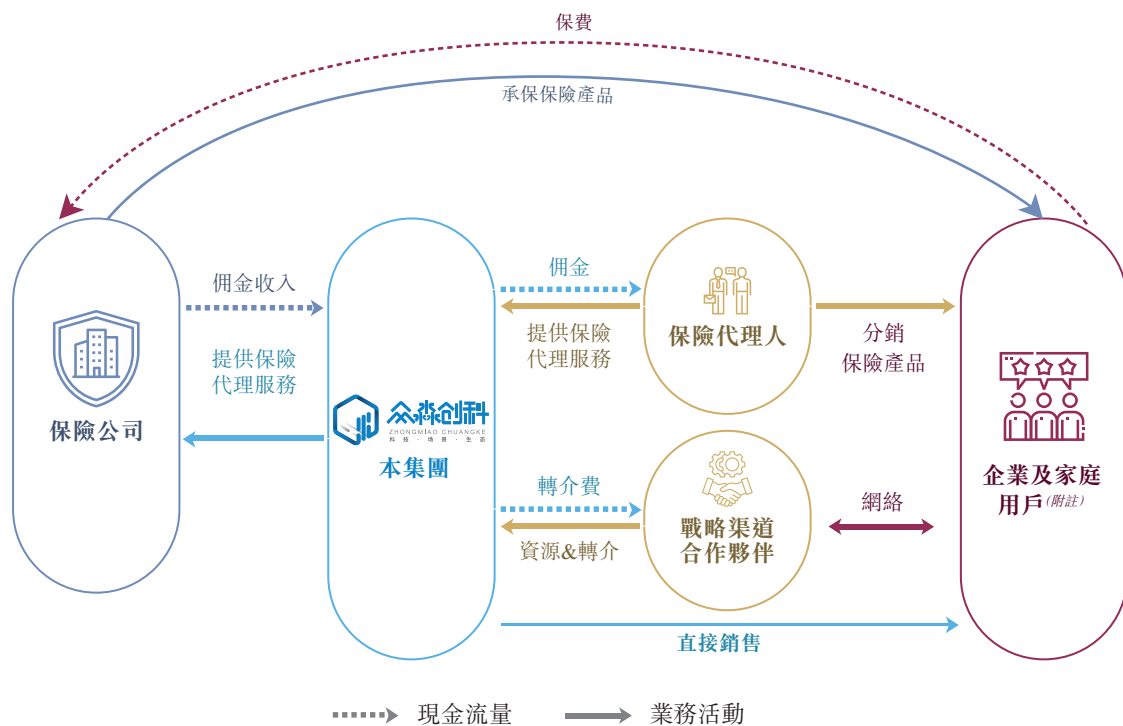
保費

承保保險產品

保險公司

佣金收入

提供保險代理服務

众淼创科
ZHONGMIAO CHUANGKE
科技 · 場景 · 生態

本集團

佣金

提供保險代理服務

保險代理人

分銷保險產品

轉介費

資源&轉介

戰略渠道合作夥伴

網絡

企業及家庭用戶(附註)

直接銷售

現金流量

業務活動